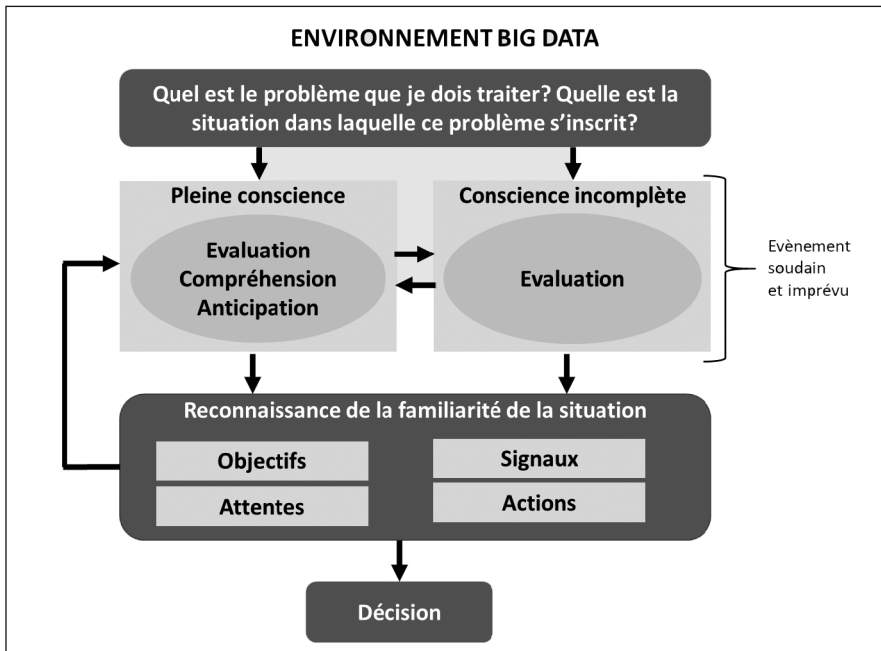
ENVIRONNEMENT BIG DATA

Quel est le problème que je dois traiter? Quelle est la situation dans laquelle ce problème s'inscrit?

Pleine conscience

Evaluation
Compréhension
Anticipation

Conscience incomplète

Evaluation

Evènement soudain et imprévu

Reconnaissance de la familiarité de la situation

Objectifs

Attentes

Signaux

Actions

Décision